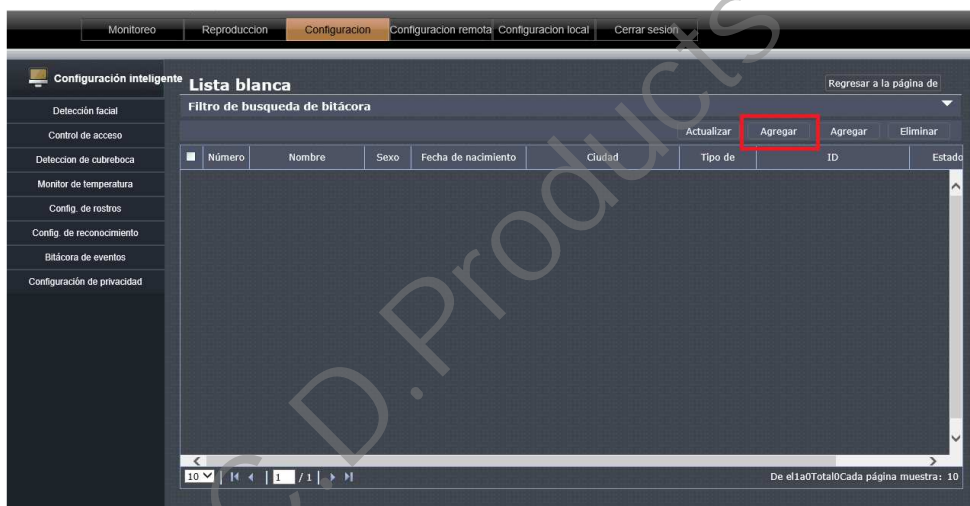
Monitoreo | Reproduccion | Configuracion | Configuracion remota | Configuracion local | Cerrar sesion

Configuración inteligente

Detección facial
Control de acceso
Deteccion de cubreboca
Monitor de temperatura
Config. de rostros
Config. de reconocimiento
Bitácora de eventos
Configuración de privacidad

Lista blanca

Regresar a la página de

Filtro de busqueda de bitácora

Actualizar | Agregar | Agregar | Eliminar

| Número | Nombre | Sexo | Fecha de nacimiento | Ciudad | Tipo de | ID | Estado |
|---|---|---|---|---|---|---|---|

10 | 1 / 1

De el1a0Total0Cada página muestra: 10

C.D.Products